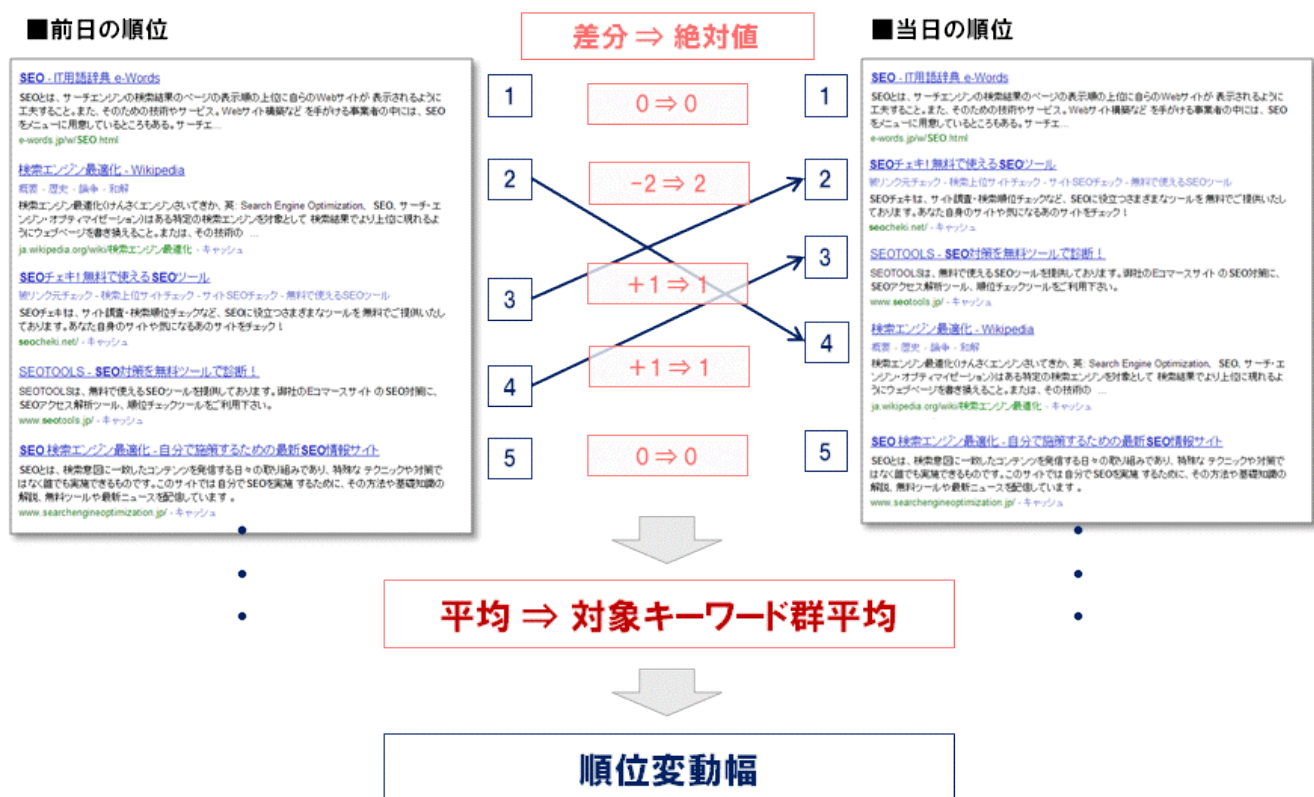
■前日の順位

SEO - IT用語辞典 e-Words
SEOとは、サーチエンジンの検索結果のページの表示順の上位に自らのWebサイトが 表示されるように工夫すること。また、そのための技術やサービス。Webサイト構築など を手がける事業者の中には、SEOをメニューに用意しているところもある。サーチエ...
e-words.jp/w/SEO.html

検索エンジン最適化 - Wikipedia
概要 - 歴史 - 論争 - 和解
検索エンジン最適化(けんさくエンジンさいてきか、英: Search Engine Optimization, SEO、サーチ・エンジン・オプティマイゼーション)はある特定の検索エンジンを対象として 検索結果でより上位に現れるようにウェブページを書き換えること。または、その技術の ...
ja.wikipedia.org/wiki/検索エンジン最適化 - キャッシュ

SEOチェキ! 無料で使えるSEOツール
被リンク元チェック - 検索上位サイトチェック - サイトSEOチェック - 無料で使えるSEOツール
SEOチェキは、サイト調査・検索順位チェックなど、SEOに役立つさまざまなツールを無料でご提供いたしております。あなた自身のサイトや気になるあのサイトをチェック!
seocheki.net/ - キャッシュ

SEOTOOLS - SEO対策を無料ツールで診断!
SEOTOOLSは、無料で使えるSEOツールを提供しております。御社のEコマースサイト の SEO対策に、SEOアクセス解析ツール、順位チェックツールをご利用下さい。
www.seotools.jp/ - キャッシュ

SEO 検索エンジン最適化 - 自分で施策するための最新SEO情報サイト
SEOとは、検索意図に一致したコンテンツを発信する日々の取り組みであり、特殊な テクニックや対策ではなく誰でも実践できるものです。このサイトでは 自分でSEOを実施 するために、その方法や基礎知識の解説、無料ツールや最新ニュースを配信しています 。
www.searchengineoptimization.jp/ - キャッシュ

差分 ⇒ 絶対値

1
0 ⇒ 0
1

2
−2 ⇒ 2
2

3
+1 ⇒ 1
3

4
+1 ⇒ 1
4

5
0 ⇒ 0
5

■当日の順位

SEO - IT用語辞典 e-Words
SEOとは、サーチエンジンの検索結果のページの表示順の上位に自らのWebサイトが 表示されるように工夫すること。また、そのための技術やサービス。Webサイト構築など を手がける事業者の中には、SEOをメニューに用意しているところもある。サーチエ...
e-words.jp/w/SEO.html

SEOチェキ! 無料で使えるSEOツール
被リンク元チェック - 検索上位サイトチェック - サイトSEOチェック - 無料で使えるSEOツール
SEOチェキは、サイト調査・検索順位チェックなど、SEOに役立つさまざまなツールを無料でご提供いたしております。あなた自身のサイトや気になるあのサイトをチェック!
seocheki.net/ - キャッシュ

SEOTOOLS - SEO対策を無料ツールで診断!
SEOTOOLSは、無料で使えるSEOツールを提供しております。御社のEコマースサイト の SEO対策に、SEOアクセス解析ツール、順位チェックツールをご利用下さい。
www.seotools.jp/ - キャッシュ

検索エンジン最適化 - Wikipedia
概要 - 歴史 - 論争 - 和解
検索エンジン最適化(けんさくエンジンさいてきか、英: Search Engine Optimization, SEO、サーチ・エンジン・オプティマイゼーション)はある特定の検索エンジンを対象として 検索結果でより上位に現れるようにウェブページを書き換えること。または、その技術の ...
ja.wikipedia.org/wiki/検索エンジン最適化 - キャッシュ

SEO 検索エンジン最適化 - 自分で施策するための最新SEO情報サイト
SEOとは、検索意図に一致したコンテンツを発信する日々の取り組みであり、特殊な テクニックや対策ではなく誰でも実践できるものです。このサイトでは 自分でSEOを実施 するために、その方法や基礎知識の解説、無料ツールや最新ニュースを配信しています 。
www.searchengineoptimization.jp/ - キャッシュ

平均 ⇒ 対象キーワード群平均

順位変動幅